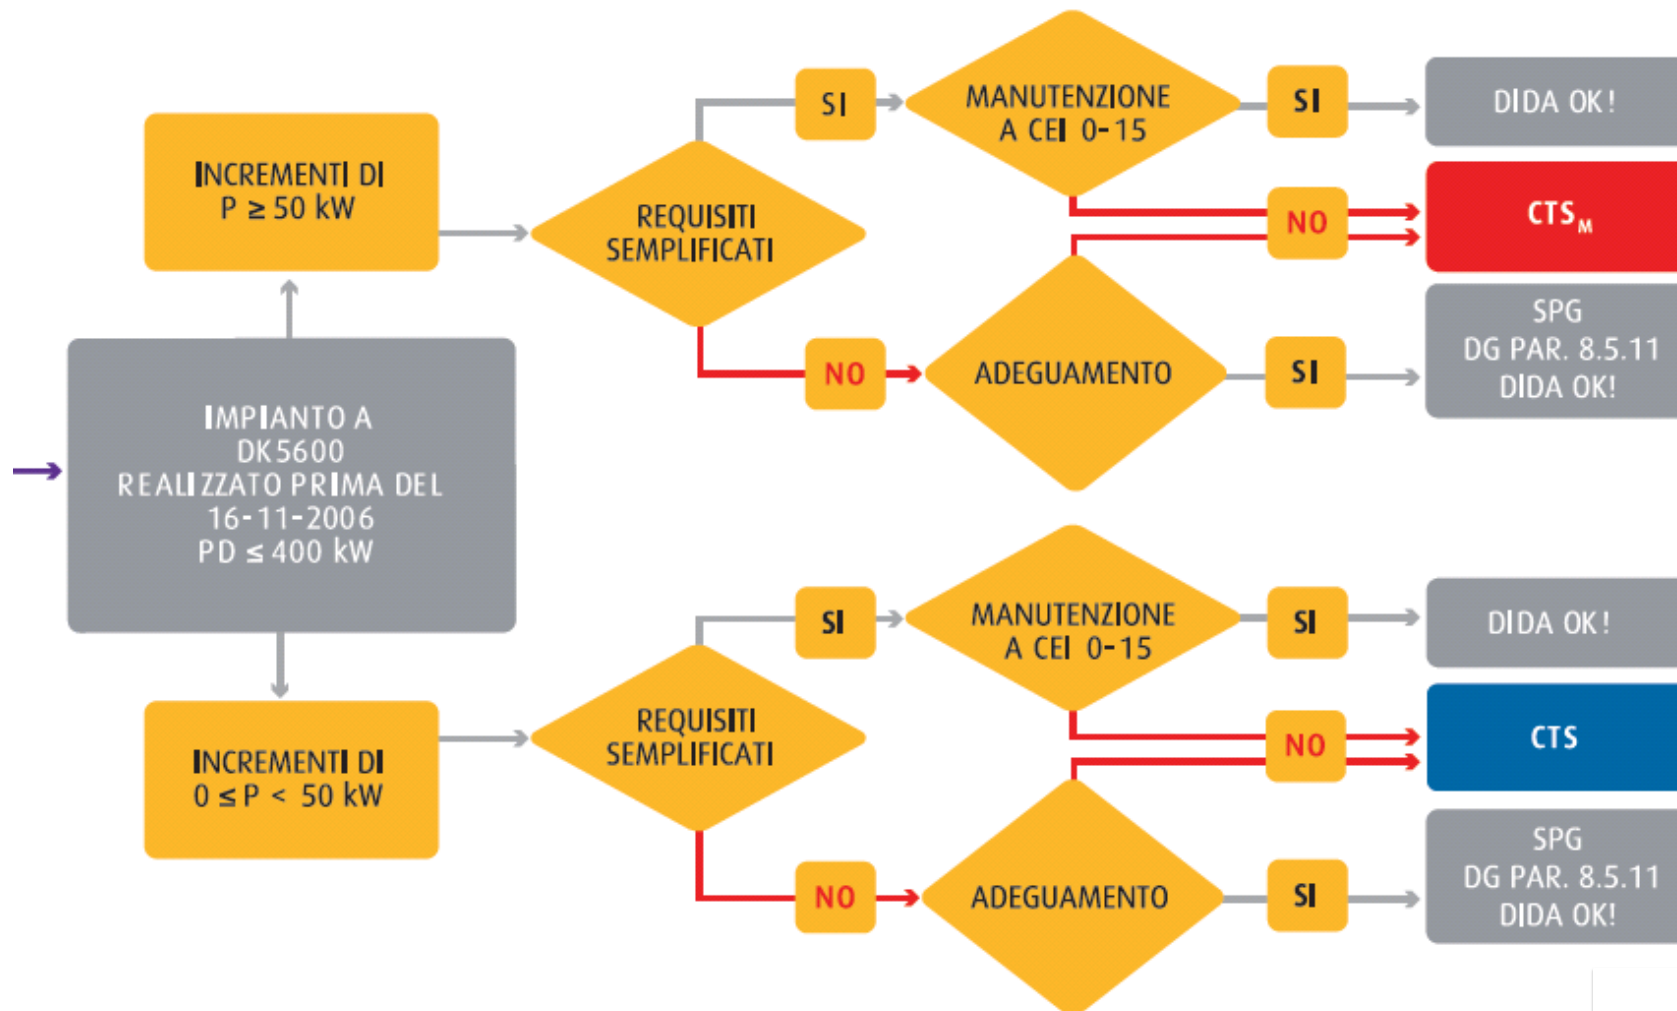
INCREMENTI DI
$P \geq 50$ kW

REQUISITI SEMPLIFICATI

SI

MANUTENZIONE A CEI 0-15

SI

DIDA OK!

NO

$CTS_M$

NO

ADEGUAMENTO

SI

SPG
DG PAR. 8.5.11
DIDA OK!

IMPIANTO A
DK5600
REALIZZATO PRIMA DEL
16-11-2006
$PD \leq 400$ kW

INCREMENTI DI
$0 \leq P < 50$ kW

REQUISITI SEMPLIFICATI

SI

MANUTENZIONE A CEI 0-15

SI

DIDA OK!

NO

CTS

NO

ADEGUAMENTO

SI

SPG
DG PAR. 8.5.11
DIDA OK!